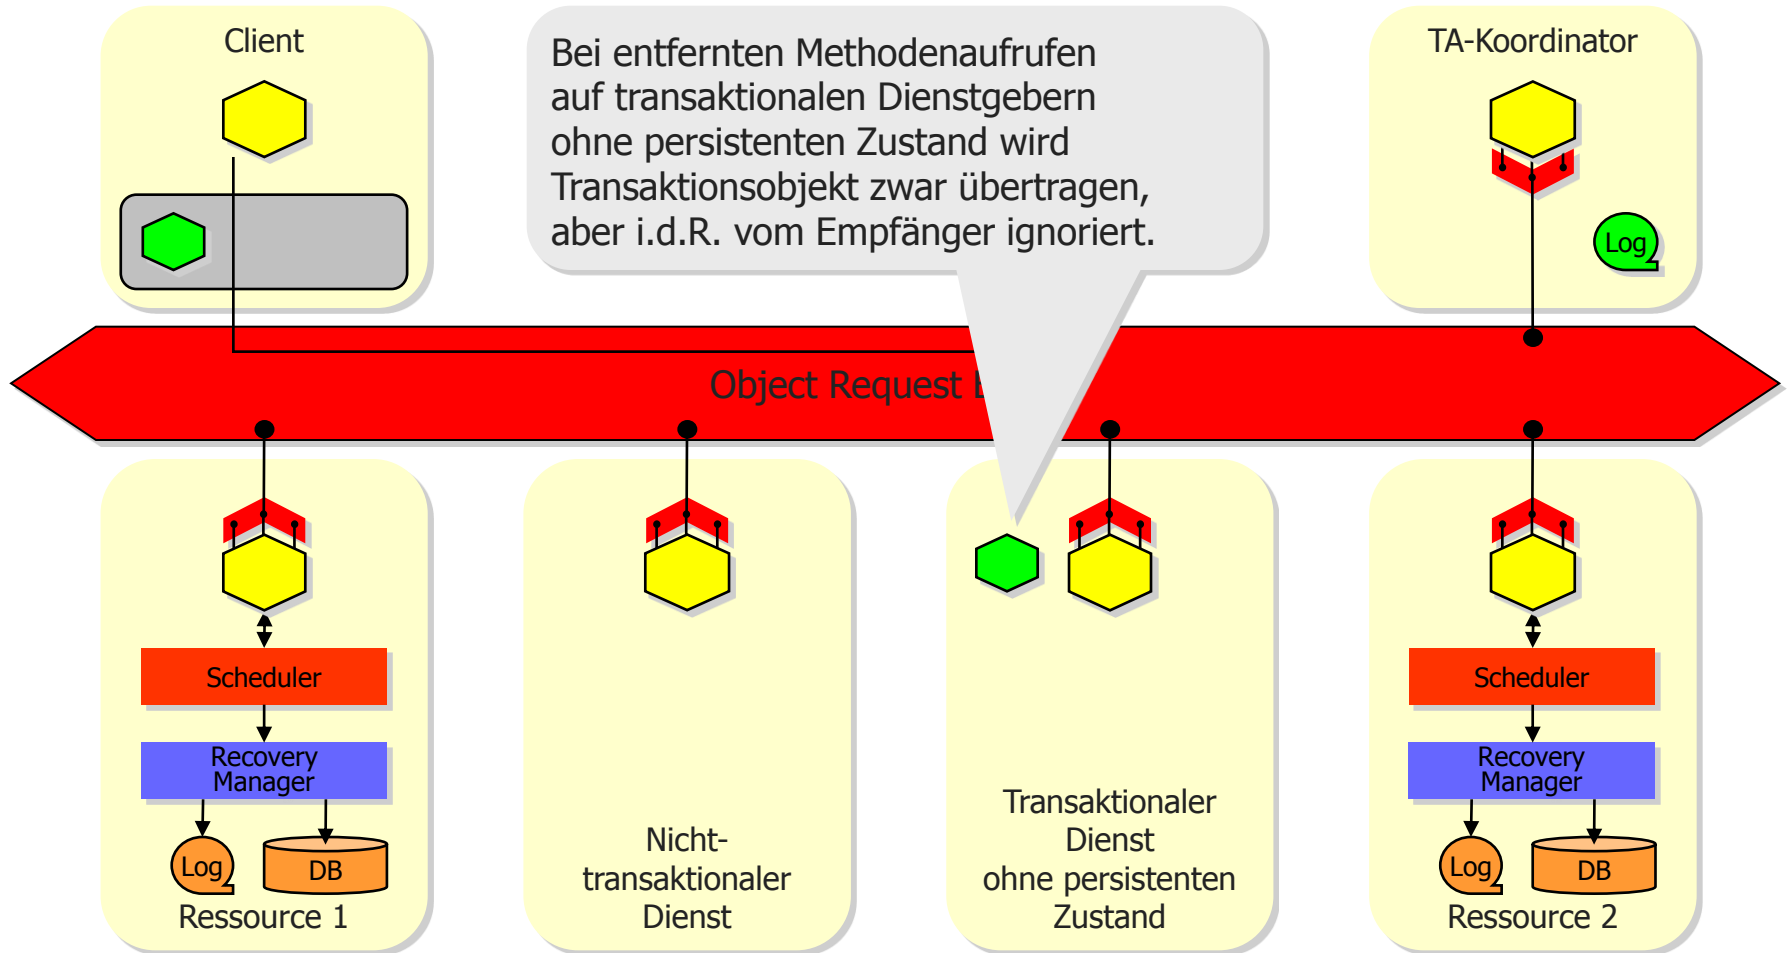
Client

Bei entfernten Methodenaufrufen auf transaktionalen Dienstgebern ohne persistenten Zustand wird Transaktionsobjekt zwar übertragen, aber i.d.R. vom Empfänger ignoriert.

TA-Koordinator

Log

Object Request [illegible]

Scheduler

Recovery Manager

Log

DB

Ressource 1

Nicht-transaktionaler Dienst

Transaktionaler Dienst ohne persistenten Zustand

Scheduler

Recovery Manager

Log

DB

Ressource 2